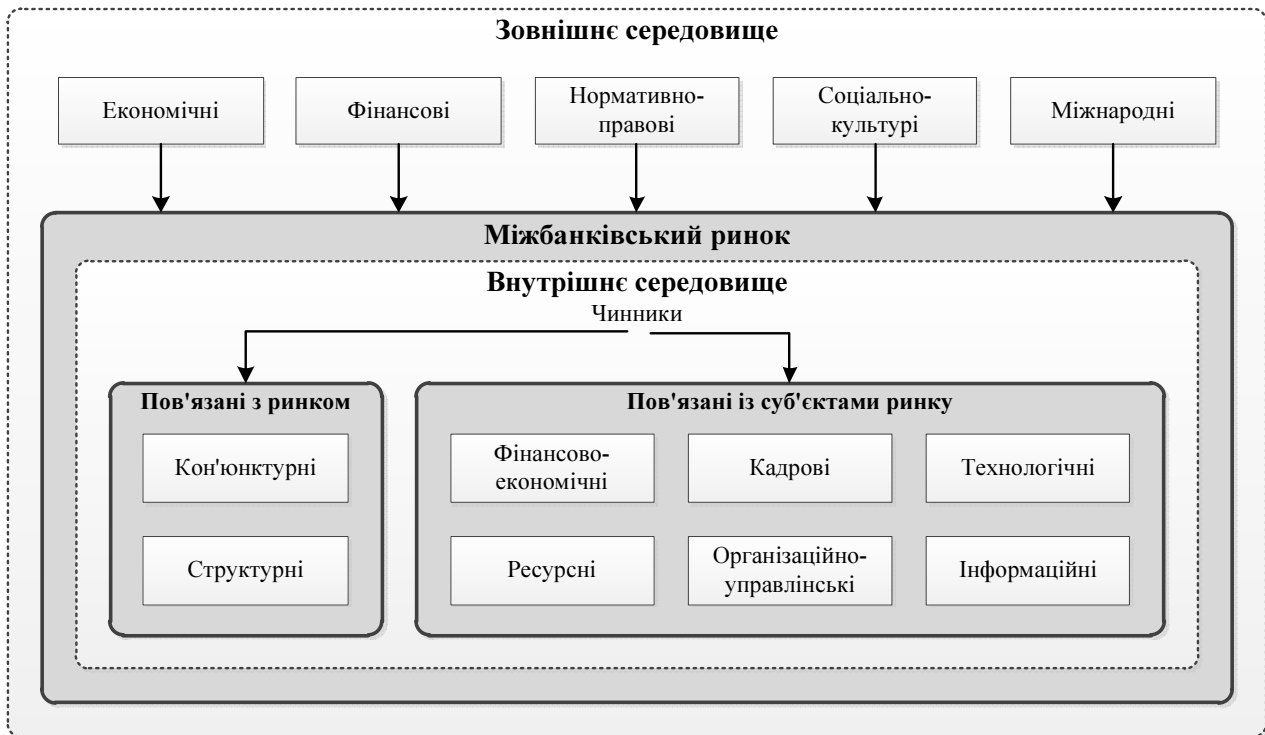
Зовнішнє середовище

Економічні

Фінансові

Нормативно-правові

Соціально-культурі

Міжнародні

Міжбанківський ринок

Внутрішнє середовище

Чинники

Пов'язані з ринком

Кон'юнктурні

Структурні

Пов'язані із суб'єктами ринку

Фінансово-економічні

Кадрові

Технологічні

Ресурсні

Організаційно-управлінські

Інформаційні